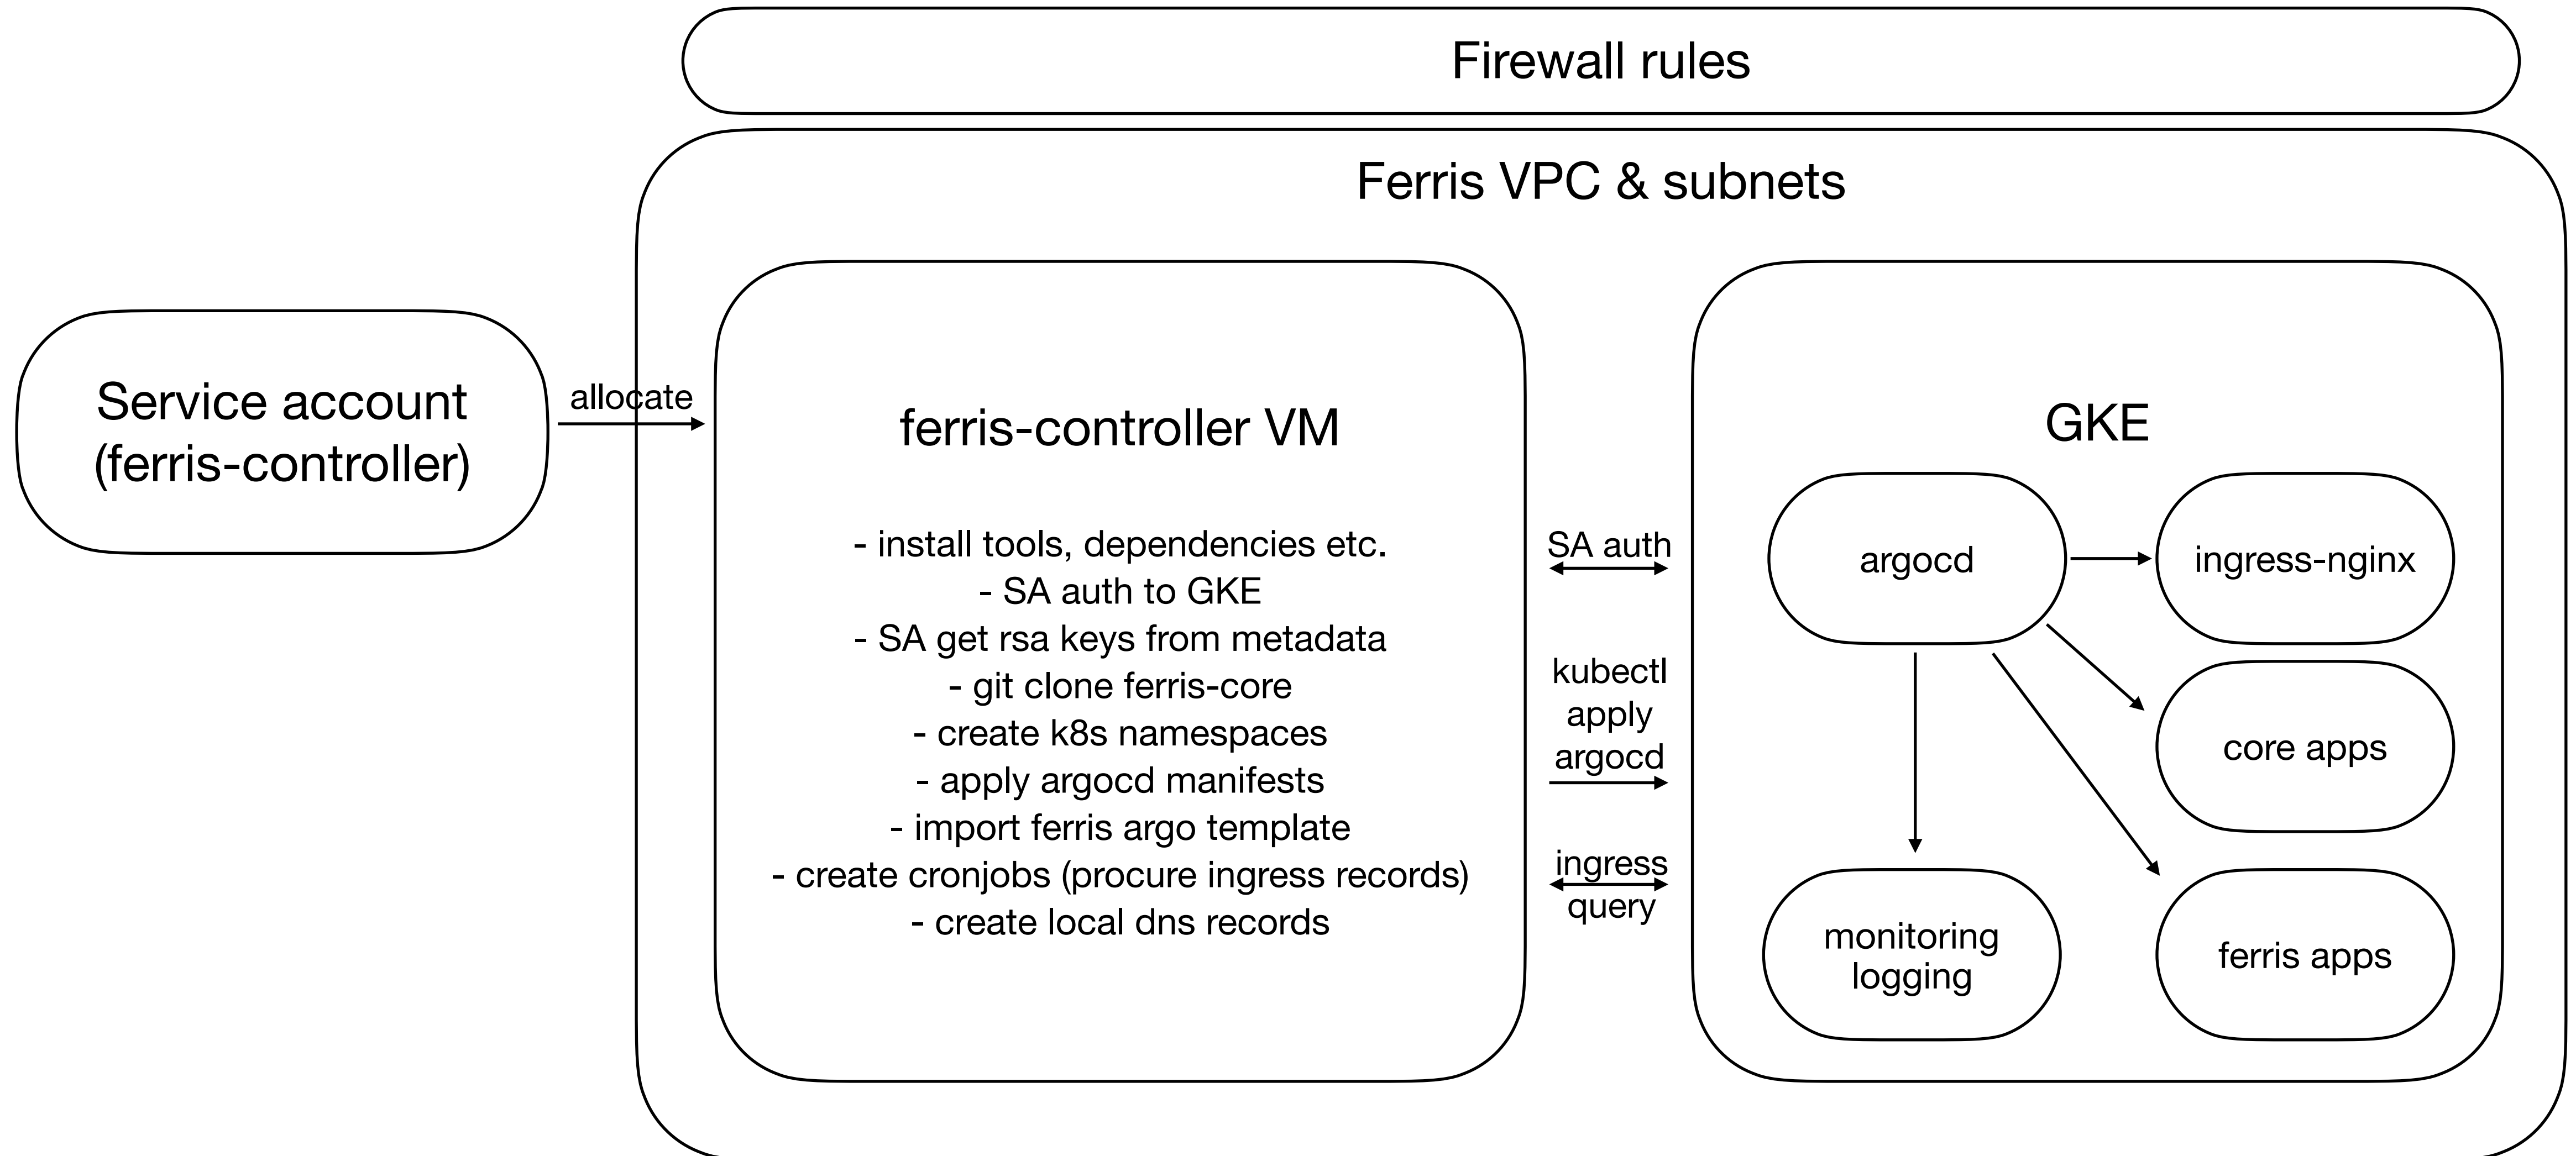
Firewall rules

Ferris VPC & subnets

Service account (ferris-controller)

allocate

ferris-controller VM

- install tools, dependencies etc.
- SA auth to GKE
- SA get rsa keys from metadata
- git clone ferris-core
- create k8s namespaces
- apply argocd manifests
- import ferris argo template
- create cronjobs (procure ingress records)
- create local dns records

SA auth

kubectl apply argocd

ingress query

GKE

argocd

ingress-nginx

core apps

monitoring logging

ferris apps